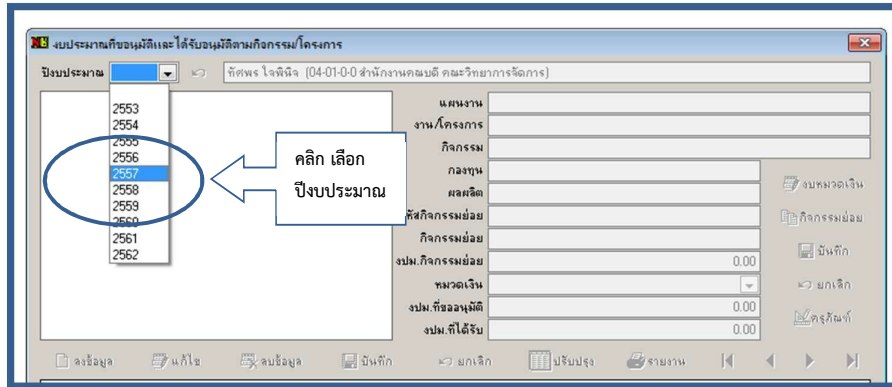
งบประมาณที่ขออนุมัติและได้รับอนุมัติตามกิจกรรม/โครงการ

ปีงบประมาณ

ทัศพร ใจพินิจ (04-01-0-0 สำนักงานคณบดี คณะวิทยาการจัดการ)

2553
2554
2555
2556
2557
2558
2559
2560
2561
2562

คลิก เลือก
ปีงบประมาณ

แผนงาน
งาน/โครงการ
กิจกรรม
กองทุน
ผลผลิต
รหัสกิจกรรมย่อย
กิจกรรมย่อย
งปม.กิจกรรมย่อย 0.00
หมวดเงิน
งปม.ที่ขออนุมัติ 0.00
งปม.ที่ได้รับ 0.00

งบหมวดเงิน
กิจกรรมย่อย
บันทึก
ยกเลิก
ครุภัณฑ์

ลงข้อมูล
แก้ไข
ลบข้อมูล
บันทึก
ยกเลิก
ปรับปรุง
รายงาน